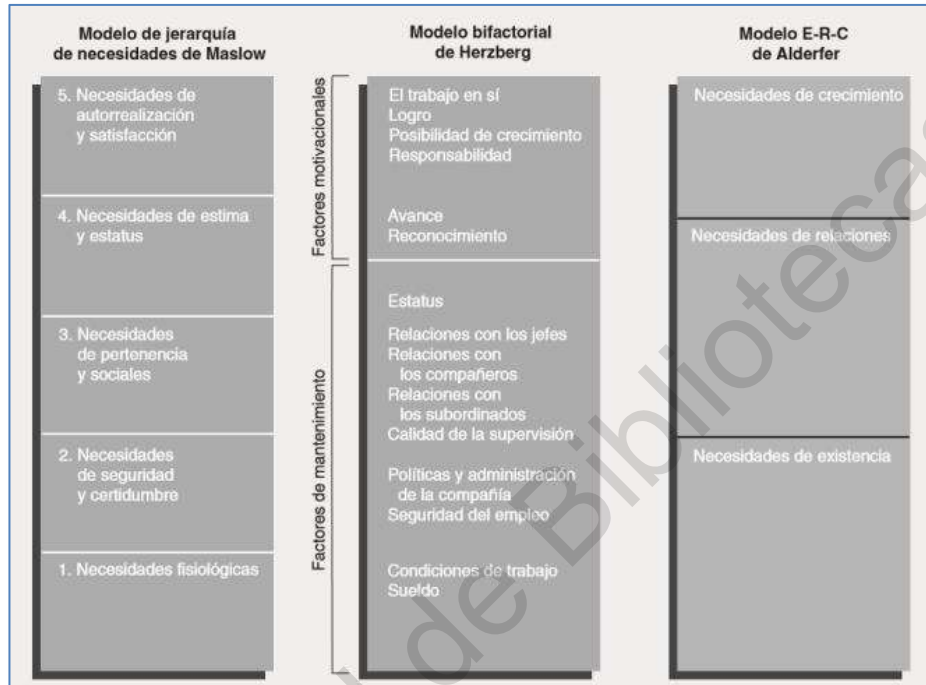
Modelo de jerarquía de necesidades de Maslow

5. Necesidades de autorrealización y satisfacción

4. Necesidades de estima y estatus

3. Necesidades de pertenencia y sociales

2. Necesidades de seguridad y certidumbre

1. Necesidades fisiológicas

Modelo bifactorial de Herzberg

Factores motivacionales

El trabajo en sí
Logro
Posibilidad de crecimiento
Responsabilidad

Avance
Reconocimiento

Factores de mantenimiento

Estatus

Relaciones con los jefes
Relaciones con los compañeros
Relaciones con los subordinados
Calidad de la supervisión

Políticas y administración de la compañía
Seguridad del empleo

Condiciones de trabajo
Sueldo

Modelo E-R-C de Alderfer

Necesidades de crecimiento

Necesidades de relaciones

Necesidades de existencia

de Bibliotecas